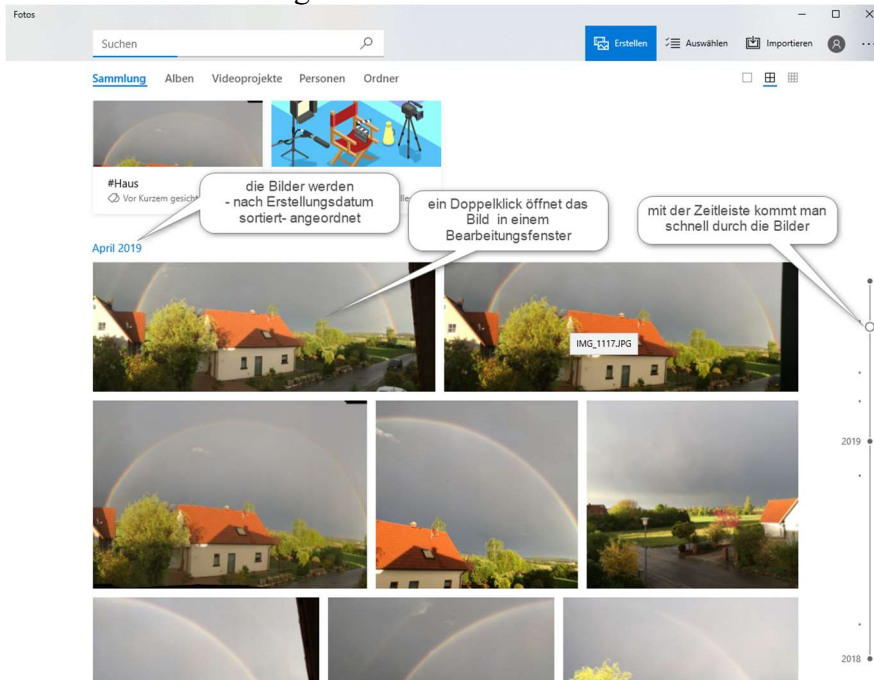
Fotos

Suchen

Erstellen Auswählen Importieren

Sammlung Alben Videoprojekte Personen Ordner

#Haus
Vor Kurzem gesicht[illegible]

die Bilder werden - nach Erstellungsdatum sortiert- angeordnet

ein Doppelklick öffnet das Bild in einem Bearbeitungsfenster

mit der Zeitleiste kommt man schnell durch die Bilder

April 2019

IMG_1117.JPG

2019

2018